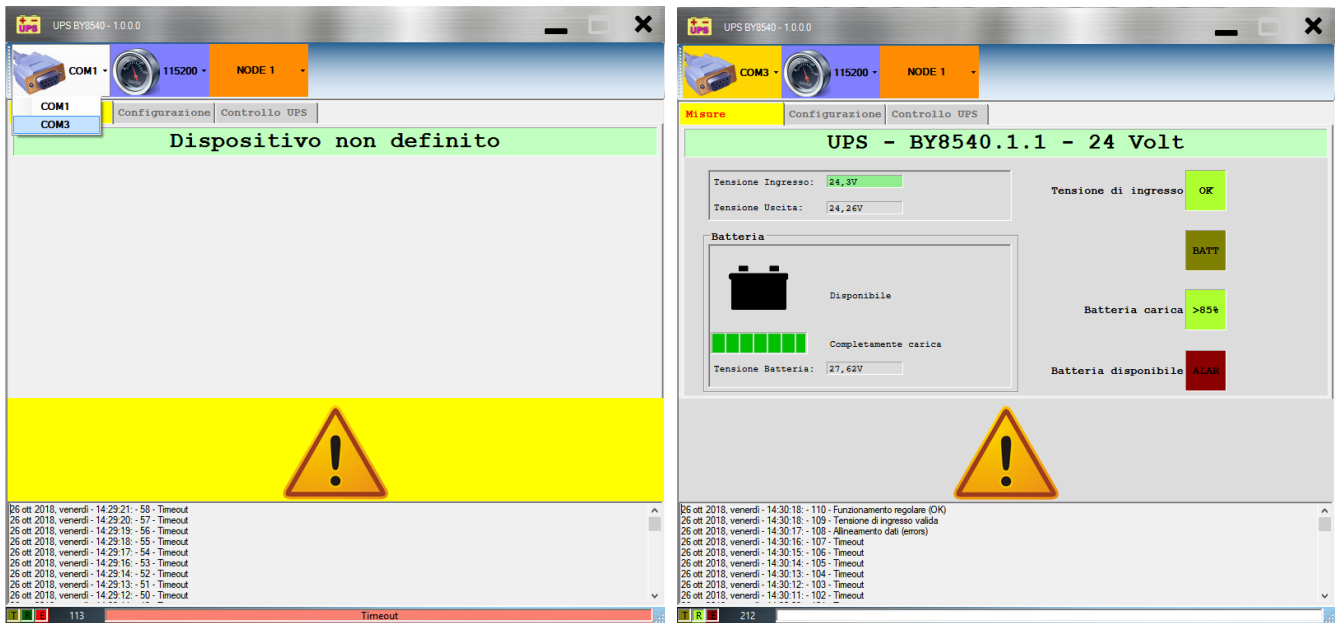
UPS BY8540 - 1.0.0.0

COM1 115200 NODE 1

COM1
COM3

Configurazione Controllo UPS

Dispositivo non definito

26 ott 2018, venerdì - 14:29:21: - 58 - Timeout
26 ott 2018, venerdì - 14:29:20: - 57 - Timeout
26 ott 2018, venerdì - 14:29:19: - 56 - Timeout
26 ott 2018, venerdì - 14:29:18: - 55 - Timeout
26 ott 2018, venerdì - 14:29:17: - 54 - Timeout
26 ott 2018, venerdì - 14:29:16: - 53 - Timeout
26 ott 2018, venerdì - 14:29:14: - 52 - Timeout
26 ott 2018, venerdì - 14:29:13: - 51 - Timeout
26 ott 2018, venerdì - 14:29:12: - 50 - Timeout

T R E 113 Timeout

UPS BY8540 - 1.0.0.0

COM3 115200 NODE 1

Misure Configurazione Controllo UPS

UPS - BY8540.1.1 - 24 Volt

Tensione Ingresso: 24,3V
Tensione Uscita: 24,26V

Batteria
Disponibile
Completamente carica
Tensione Batteria: 27,62V

Tensione di ingresso OK
BATT
Batteria carica >85%
Batteria disponibile ALAR

26 ott 2018, venerdì - 14:30:18: - 110 - Funzionamento regolare (OK)
26 ott 2018, venerdì - 14:30:18: - 109 - Tensione di ingresso valida
26 ott 2018, venerdì - 14:30:17: - 108 - Allineamento dati (errors)
26 ott 2018, venerdì - 14:30:16: - 107 - Timeout
26 ott 2018, venerdì - 14:30:15: - 106 - Timeout
26 ott 2018, venerdì - 14:30:14: - 105 - Timeout
26 ott 2018, venerdì - 14:30:13: - 104 - Timeout
26 ott 2018, venerdì - 14:30:12: - 103 - Timeout
26 ott 2018, venerdì - 14:30:11: - 102 - Timeout

T R E 212